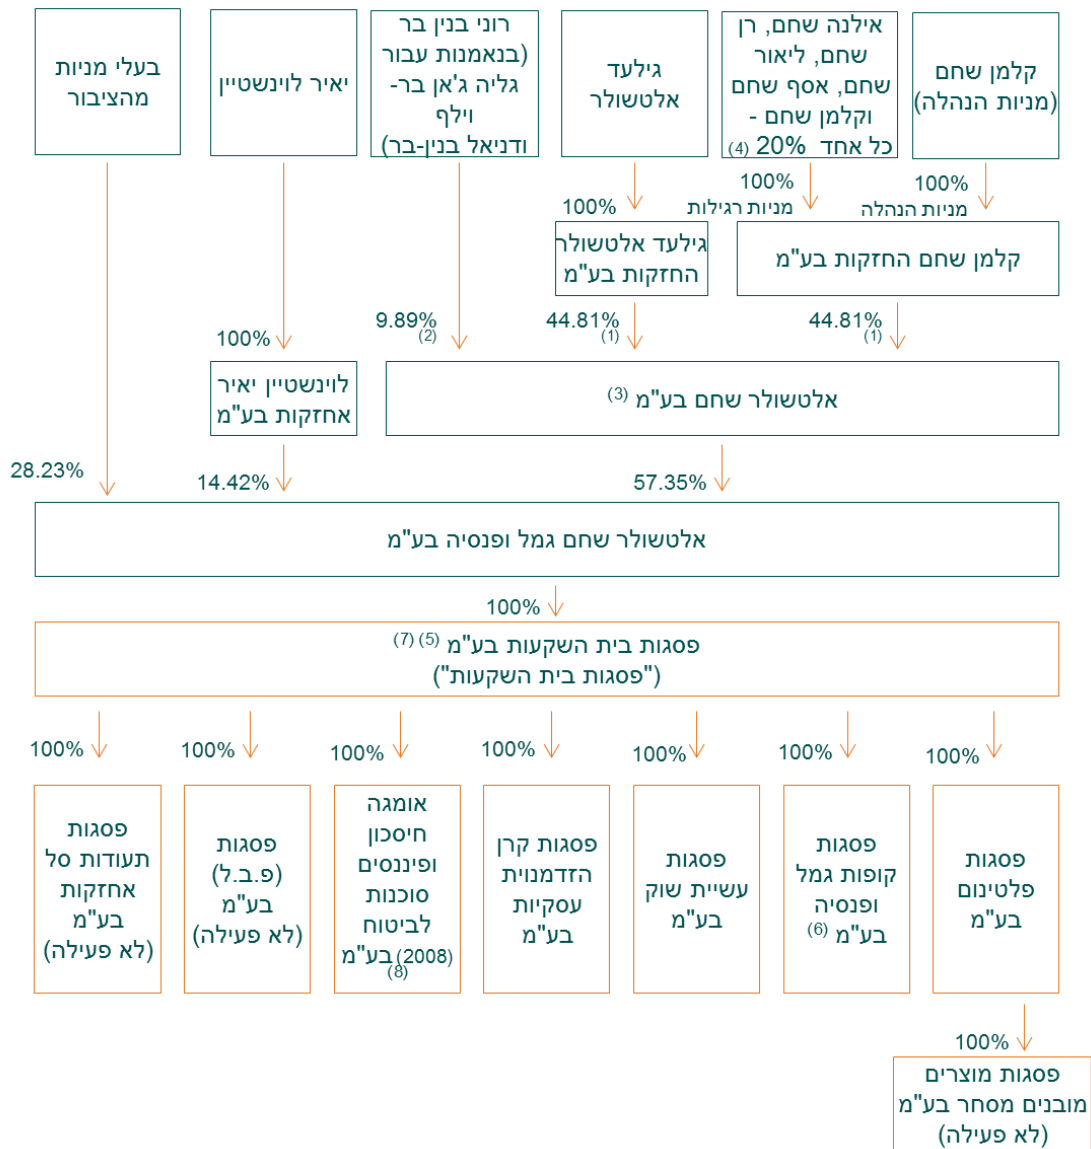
קלמן שחם (מניות הנהלה)

אילנה שחם, רן שחם, ליאור שחם, אסף שחם וקלמן שחם - כל אחד 20% (4)

גילעד אלטשולר

רוני בנין בר (בנאמנות עבור גליה ג'אן בר-וילף ודניאל בנין-בר)

יאיר לוינשטיין

בעלי מניות מהציבור

100% מניות הנהלה

100% מניות רגילות

100%

קלמן שחם החזקות בע"מ

גילעד אלטשולר החזקות בע"מ

44.81% (1)

44.81% (1)

9.89% (2)

100%

אלטשולר שחם בע"מ (3)

לוינשטיין יאיר אחזקות בע"מ

57.35%

14.42%

28.23%

אלטשולר שחם גמל ופנסיה בע"מ

100%

פסגות בית השקעות בע"מ (5) (7)
("פסגות בית השקעות")

100%

100%

100%

100%

100%

100%

100%

פסגות פלטינום בע"מ

פסגות קופות גמל ופנסיה בע"מ (6)

פסגות עשיית שוק בע"מ

פסגות קרן הזדמנויות עסקיות בע"מ

אומגה חיסכון ופיננסים סוכנות לביטוח (2008) בע"מ (8)

פסגות (פ.ב.ל) בע"מ (לא פעילה)

פסגות תעודות סל אחזקות בע"מ (לא פעילה)

100%

פסגות מוצרים מובנים מסחר בע"מ (לא פעילה)